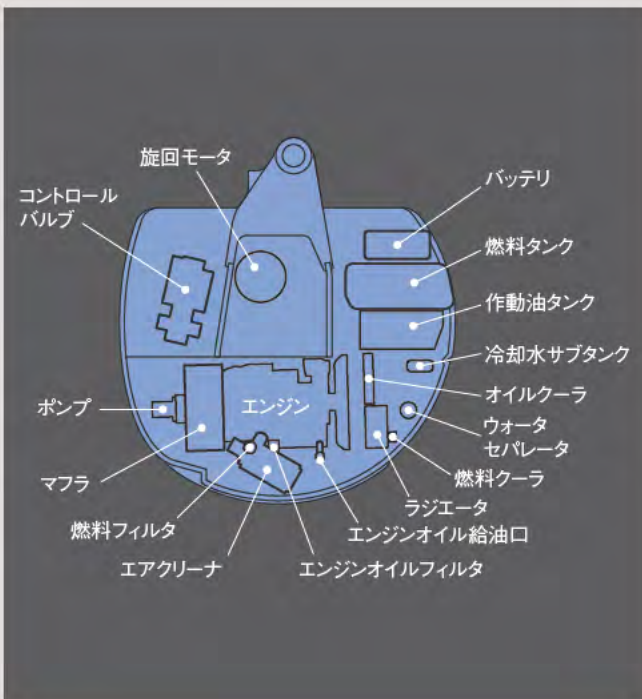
旋回モータ

コントロール
バルブ

バッテリ

燃料タンク

作動油タンク

冷却水サブタンク

オイルクーラ

ポンプ

エンジン

ウォータ
セパレータ

燃料クーラ

マフラ

ラジエータ

燃料フィルタ

エンジンオイル給油口

エアクリーナ

エンジンオイルフィルタ